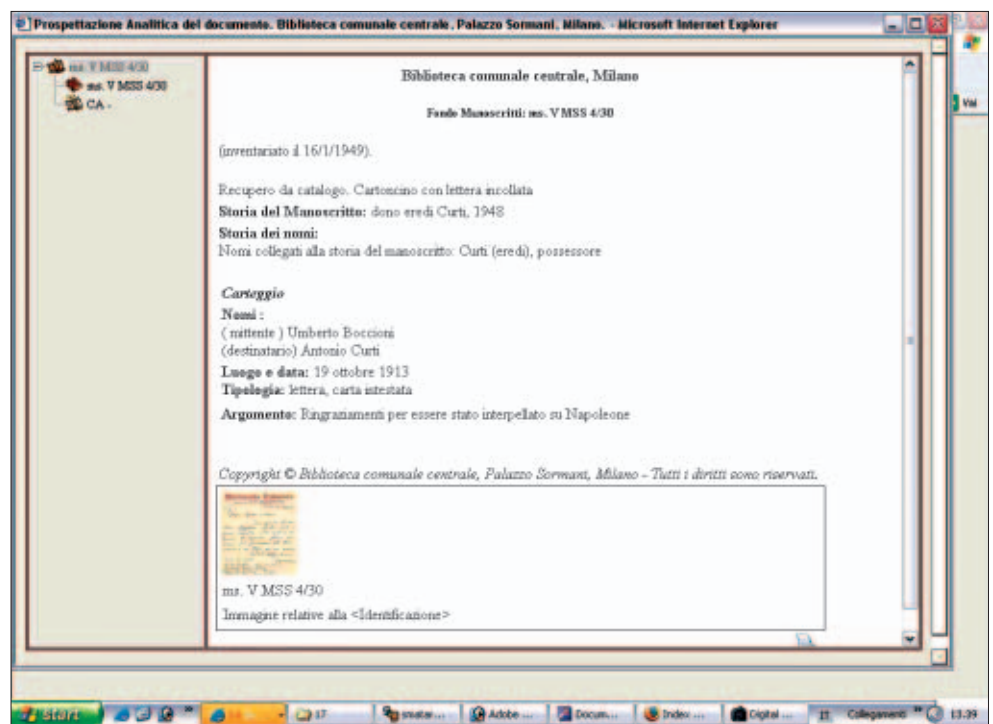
Prospettazione Analitica del documento. Biblioteca comunale centrale, Palazzo Sormani, Milano. - Microsoft Internet Explorer

ms. V MSS 4/30
ms. V MSS 4/30
CA -

Vai

Biblioteca comunale centrale, Milano

Fondo Manoscritti: ms. V MSS 4/30

(inventariato il 16/1/1949).

Recupero da catalogo. Cartoncino con lettera incollata

**Storia del Manoscritto:** dono eredi Curti, 1948

**Storia dei nomi:**
Nomi collegati alla storia del manoscritto: Curti (eredi), possessore

*Carteggio*
**Nomi :**
( mittente ) Umberto Boccioni
(destinatario) Antonio Curti
**Luogo e data:** 19 ottobre 1913
**Tipologia:** lettera, carta intestata

**Argomento:** Ringraziamenti per essere stato interpellato su Napoleone

*Copyright © Biblioteca comunale centrale, Palazzo Sormani, Milano – Tutti i diritti sono riservati.*

ms. V MSS 4/30
Immagine relative alla <Identificazione>

start | 17 | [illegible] | Adobe ... | Docum... | Index ... | Digital ... | IT | Collegamenti | 13.39